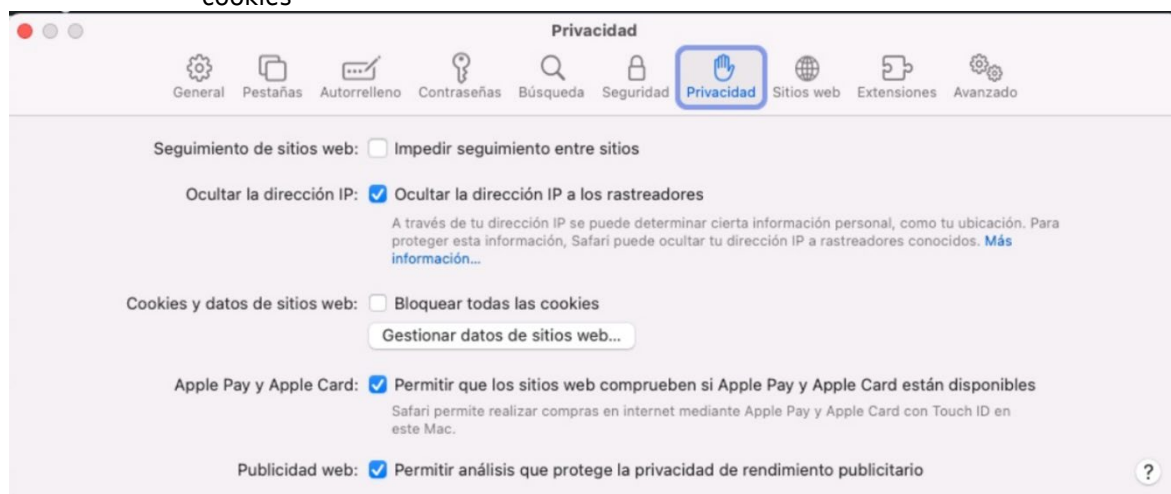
cookies

Privacidad

General Pestañas Autorrelleno Contraseñas Búsqueda Seguridad Privacidad Sitios web Extensiones Avanzado

Seguimiento de sitios web: Impedir seguimiento entre sitios

Ocultar la dirección IP: Ocultar la dirección IP a los rastreadores

A través de tu dirección IP se puede determinar cierta información personal, como tu ubicación. Para proteger esta información, Safari puede ocultar tu dirección IP a rastreadores conocidos. Más información...

Cookies y datos de sitios web: Bloquear todas las cookies

Gestionar datos de sitios web...

Apple Pay y Apple Card: Permitir que los sitios web comprueben si Apple Pay y Apple Card están disponibles

Safari permite realizar compras en internet mediante Apple Pay y Apple Card con Touch ID en este Mac.

Publicidad web: Permitir análisis que protege la privacidad de rendimiento publicitario

?